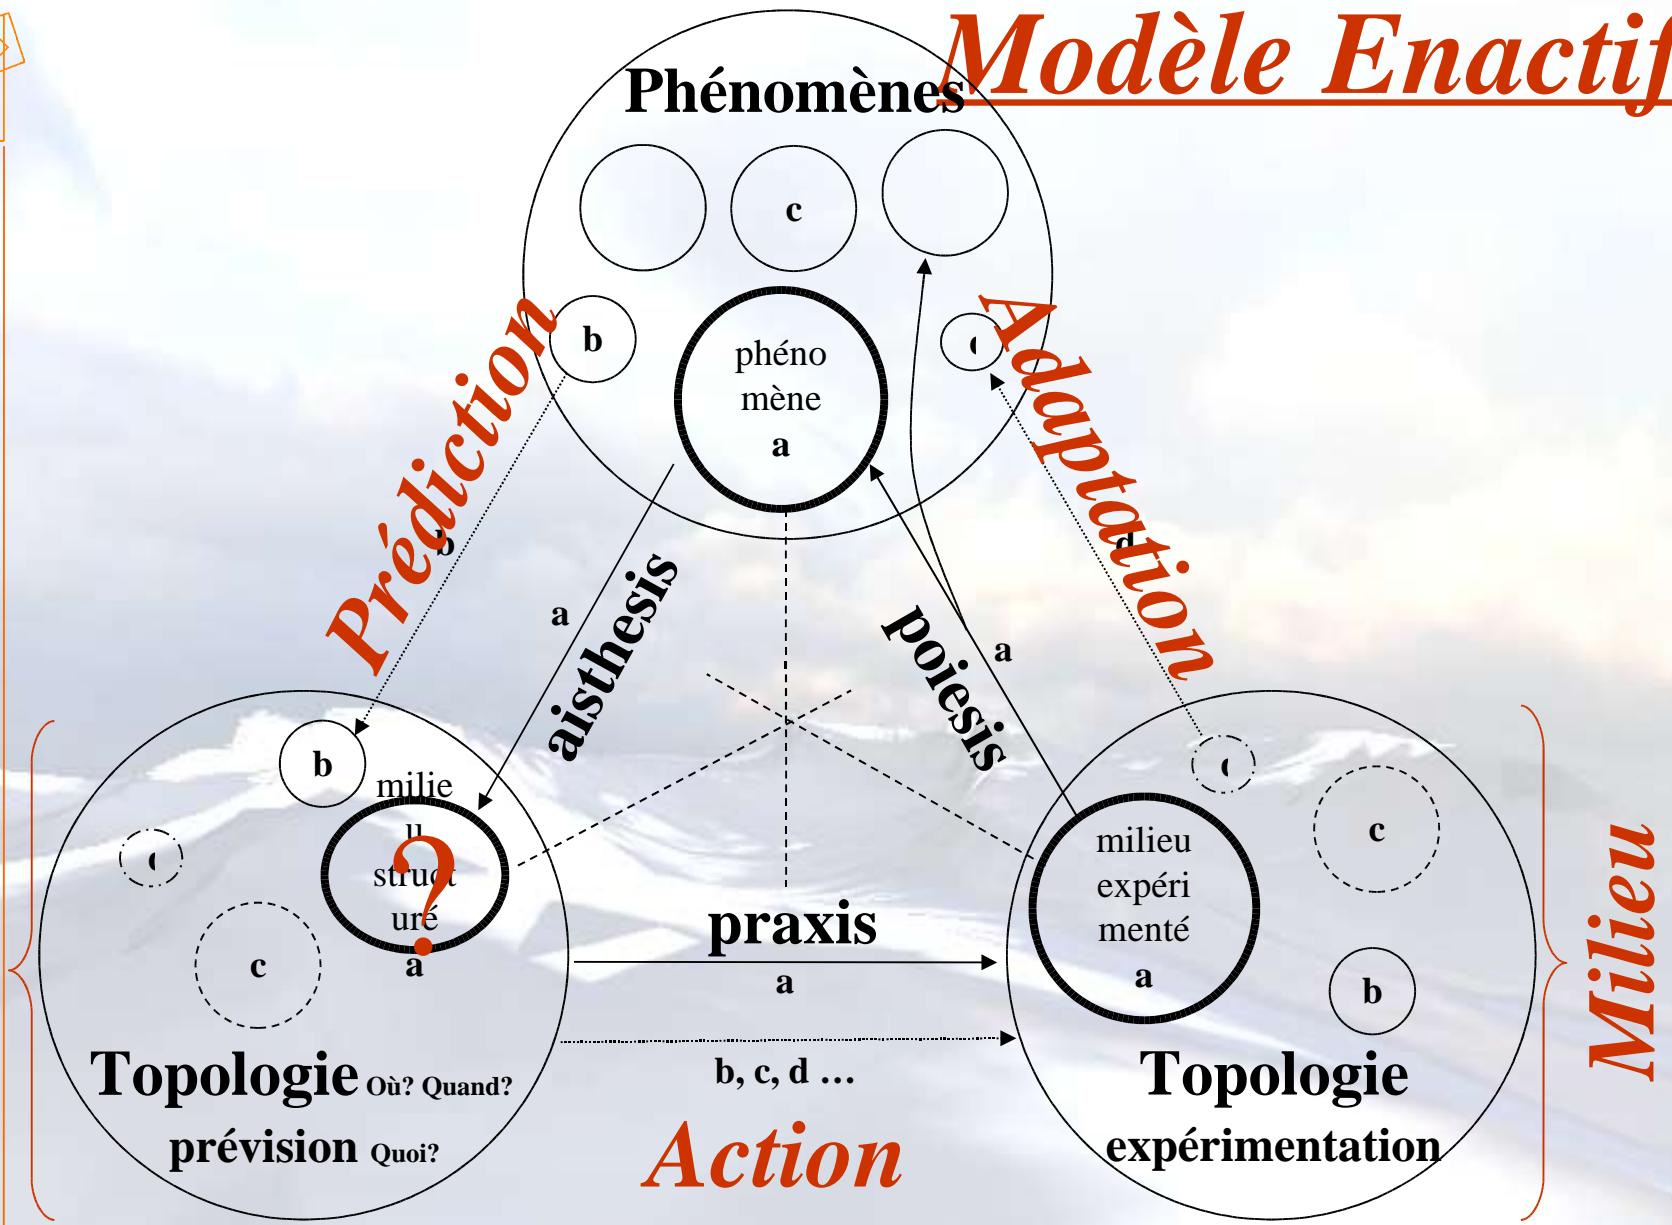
Modèle Enactif

Phénomènes

c

b

phéno mène a

(

Prédiction

Adaptation

b

d

a

aisthesis

poiesis

a

b

milie u struct uré a

?

(

c

(

c

milieu expéri menté a

b

praxis

a

b, c, d ...

Topologie Où? Quand?

prévision Quoi?

Topologie

expérimentation

Action

Milieu